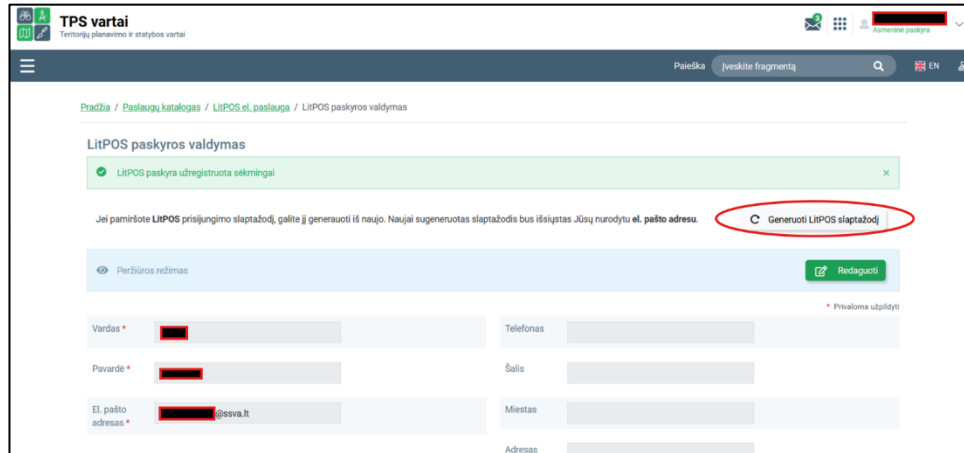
TPS vartai
Teritorijų planavimo ir statybos vartai

Asmeninė paskyra

Paieška Įveskite fragmentą EN

Pradžia / Paslaugų katalogas / LitPOS el. paslauga / LitPOS paskyros valdymas

LitPOS paskyros valdymas

LitPOS paskyra užregistruota sėkmingai ×

Jei pamiršote LitPOS prisijungimo slaptažodį, galite jį generuoti iš naujo. Naujai sugeneruotas slaptažodis bus išsiųstas Jūsų nurodytu el. pašto adresu.

Generuoti LitPOS slaptažodį

Peržiūros režimas

Redaguoti

* Privaloma užpildyti

Vardas *

Telefonas

Pavardė *

Šalis

El. pašto adresas *

@ssva.lt

Miestas

Adresas